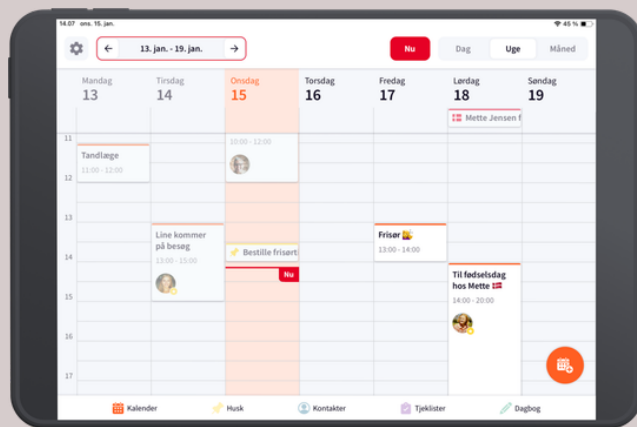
14.07 ons. 15. jan.

45 %

← 13. jan. - 19. jan. →

Nu

Dag Uge Måned

Mandag 13

Tirsdag 14

Onsdag 15

Torsdag 16

Fredag 17

Lørdag 18

Søndag 19

Mette Jensen f

11

12

13

14

15

16

17

Tandlæge
11:00 - 12:00

10:00 - 12:00

Line kommer på besøg
13:00 - 15:00

Bestille frisørti

Nu

Frisør
13:00 - 14:00

Til fødselsdag hos Mette
14:00 - 20:00

Kalender

Husk

Kontakter

Tjeklister

Dagbog